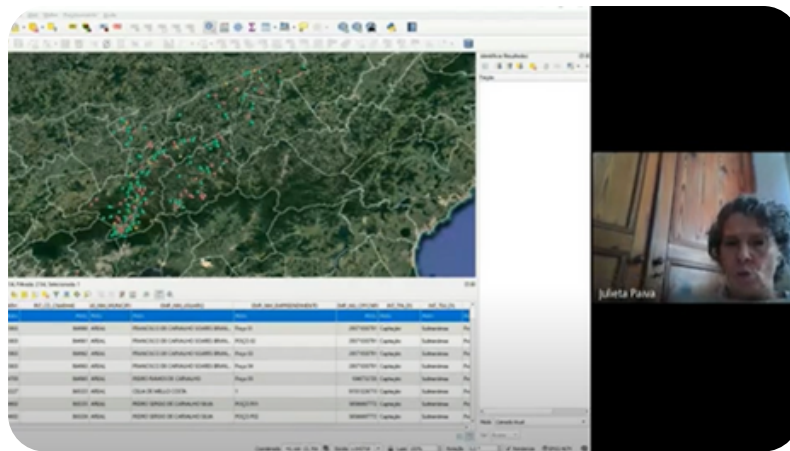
Julieta Paiva

Identificar Resultados

Feição

Captação
Subterrânea

FRANCISCO DE CARVALHO SOARES BRAGA
POÇO 01
POÇO 02
POÇO 03
POÇO 04
PEDRO FRANCO DE CARVALHO
CELIA DE MELLO COSTA
PEDRO SERGIO DE CARVALHO SILVA
POÇO P01
POÇO P02

AREAL

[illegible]